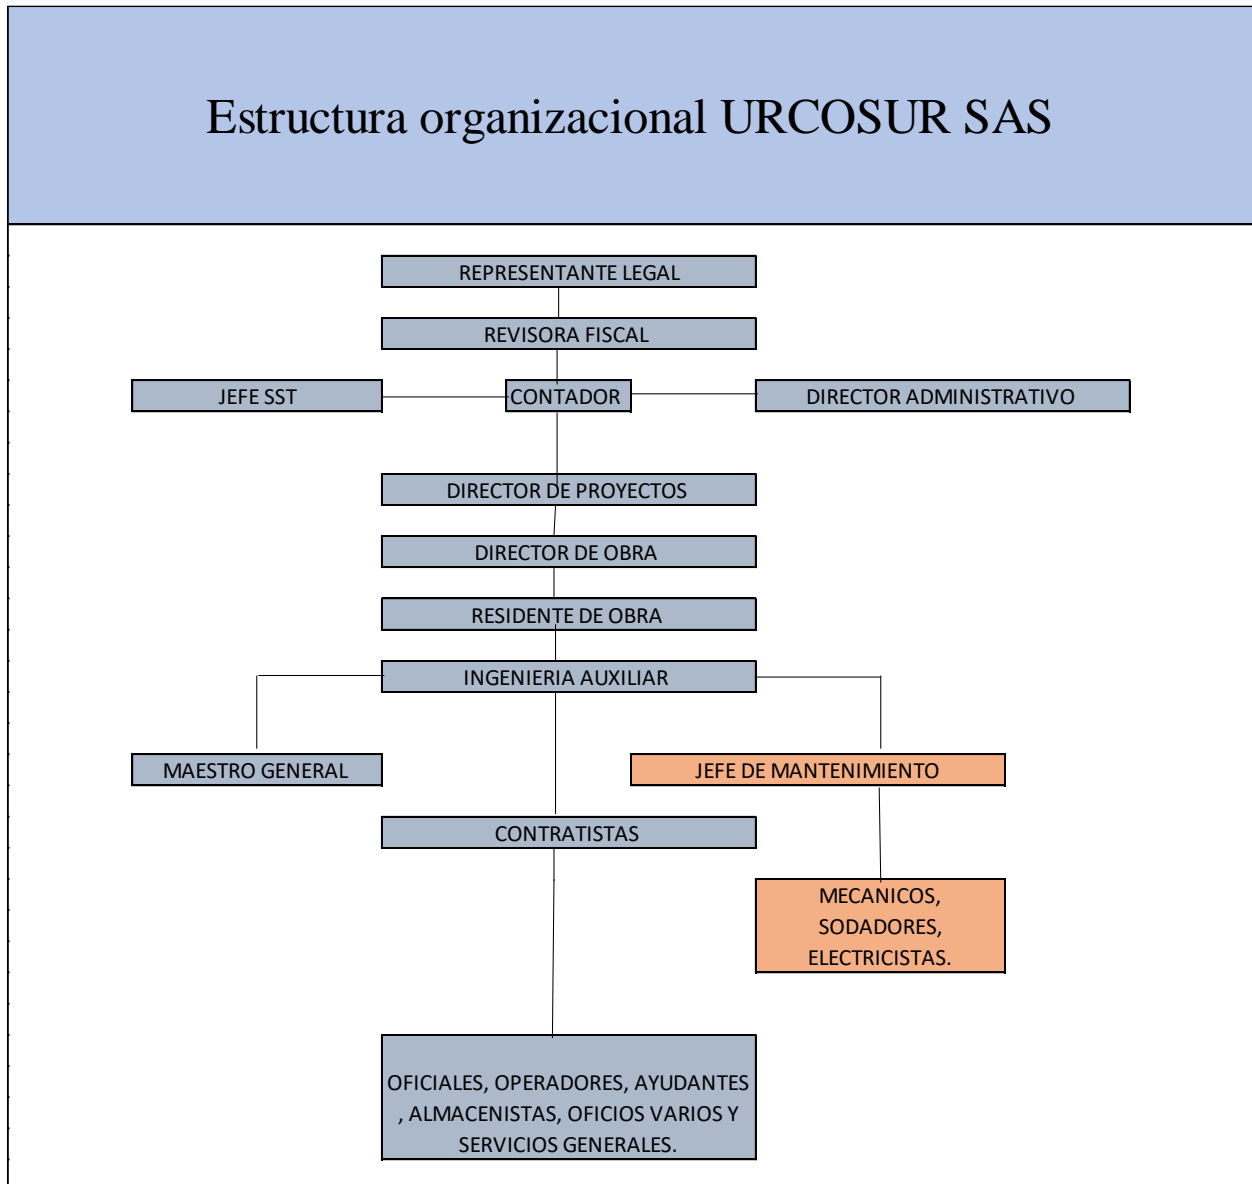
Estructura organizacional URCOSUR SAS

REPRESENTANTE LEGAL

REVISORA FISCAL

JEFE SST

CONTADOR

DIRECTOR ADMINISTRATIVO

DIRECTOR DE PROYECTOS

DIRECTOR DE OBRA

RESIDENTE DE OBRA

INGENIERIA AUXILIAR

MAESTRO GENERAL

JEFE DE MANTENIMIENTO

CONTRATISTAS

MECANICOS, SODADORES, ELECTRICISTAS.

OFICIALES, OPERADORES, AYUDANTES , ALMACENISTAS, OFICIOS VARIOS Y SERVICIOS GENERALES.